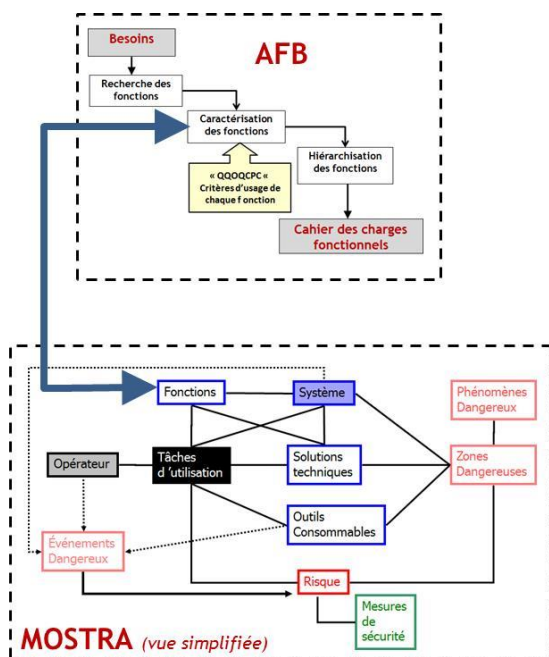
Besoins

AFB

Recherche des fonctions

Caractérisation des fonctions

« QQOQCPC « Critères d'usage de chaque f onction

Hiérarchisation des fonctions

Cahier des charges fonctionnels

Fonctions

Système

Phénomènes Dangereux

Opérateur

Tâches d 'utilisation

Solutions techniques

Zones Dangereuses

Outils Consommables

Événements Dangereux

Risque

Mesures de sécurité

MOSTRA (vue simplifiée)